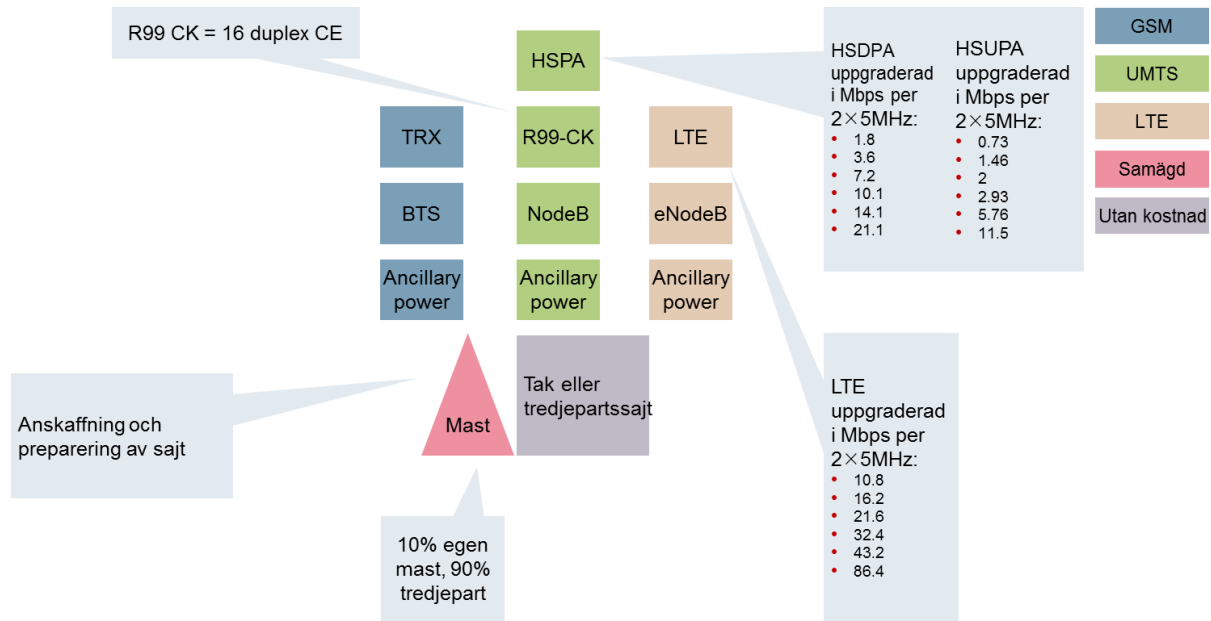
R99 CK = 16 duplex CE

HSPA

TRX

R99-CK

LTE

BTS

NodeB

eNodeB

Ancillary power

Ancillary power

Ancillary power

Anskaffning och preparering av sajt

Mast

Tak eller tredjepartssajt

10% egen mast, 90% tredjepart

HSDPA uppgraderad i Mbps per 2×5MHz:
- 1.8
- 3.6
- 7.2
- 10.1
- 14.1
- 21.1

HSUPA uppgraderad i Mbps per 2×5MHz:
- 0.73
- 1.46
- 2
- 2.93
- 5.76
- 11.5

GSM

UMTS

LTE

Samägd

Utan kostnad

LTE uppgraderad i Mbps per 2×5MHz:
- 10.8
- 16.2
- 21.6
- 32.4
- 43.2
- 86.4